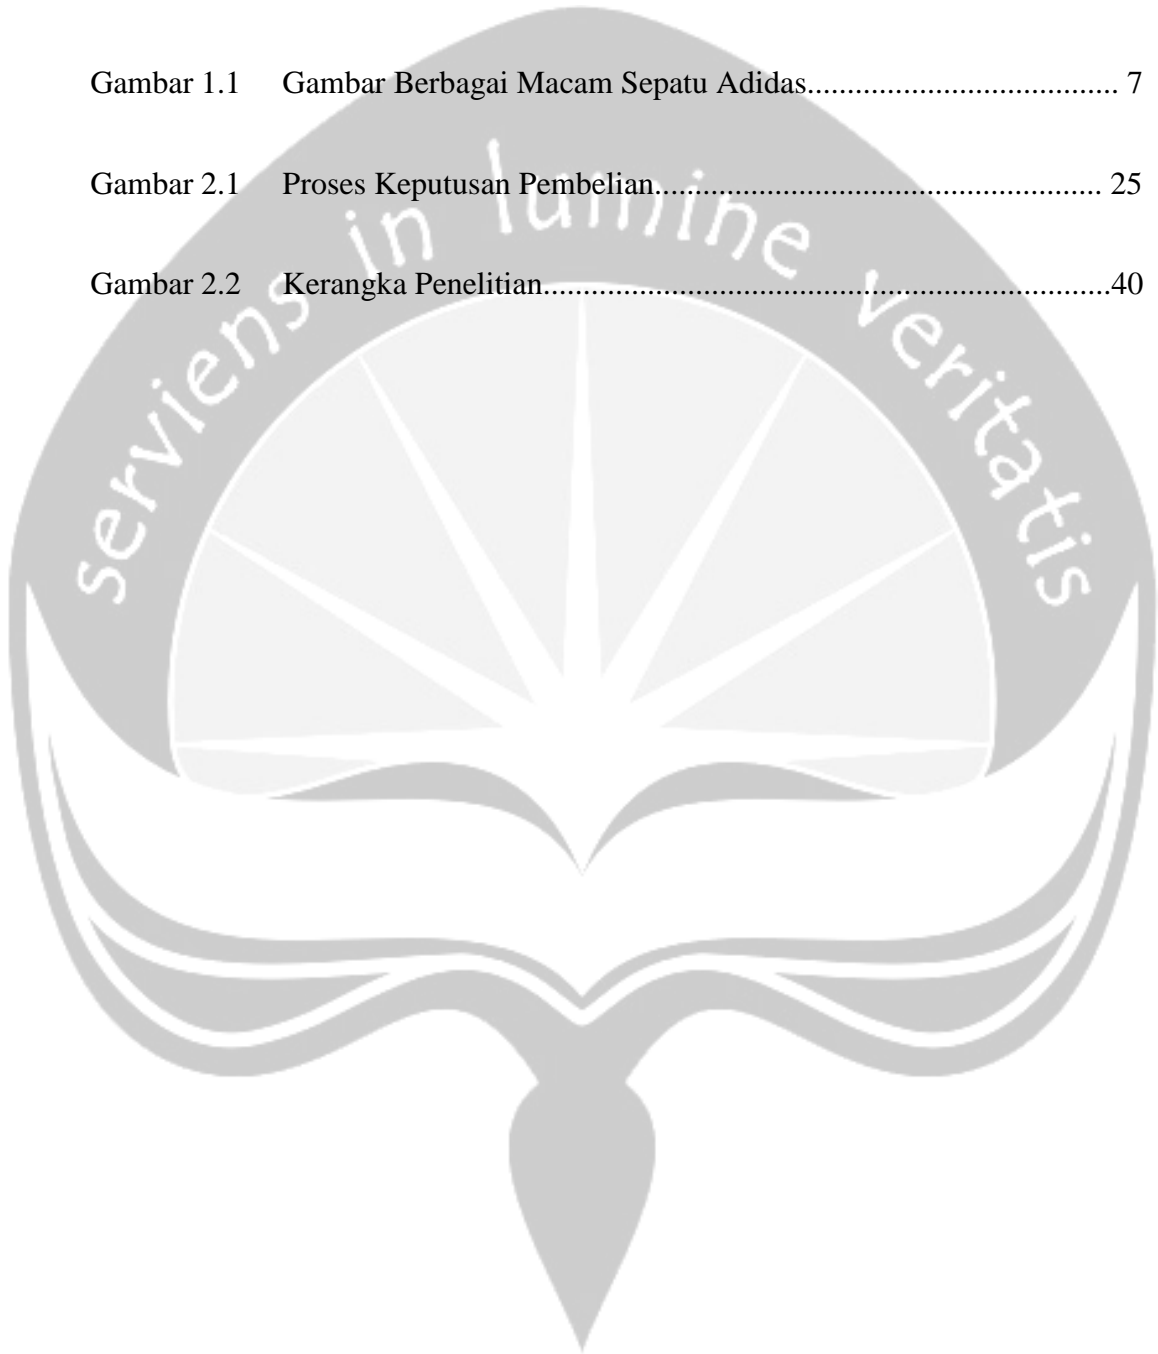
Gambar 1.1 Gambar Berbagai Macam Sepatu Adidas...................................... 7

Gambar 2.1 Proses Keputusan Pembelian...................................................... 25

Gambar 2.2 Kerangka Penelitian.....................................................................40

serviens in lumine veritatis